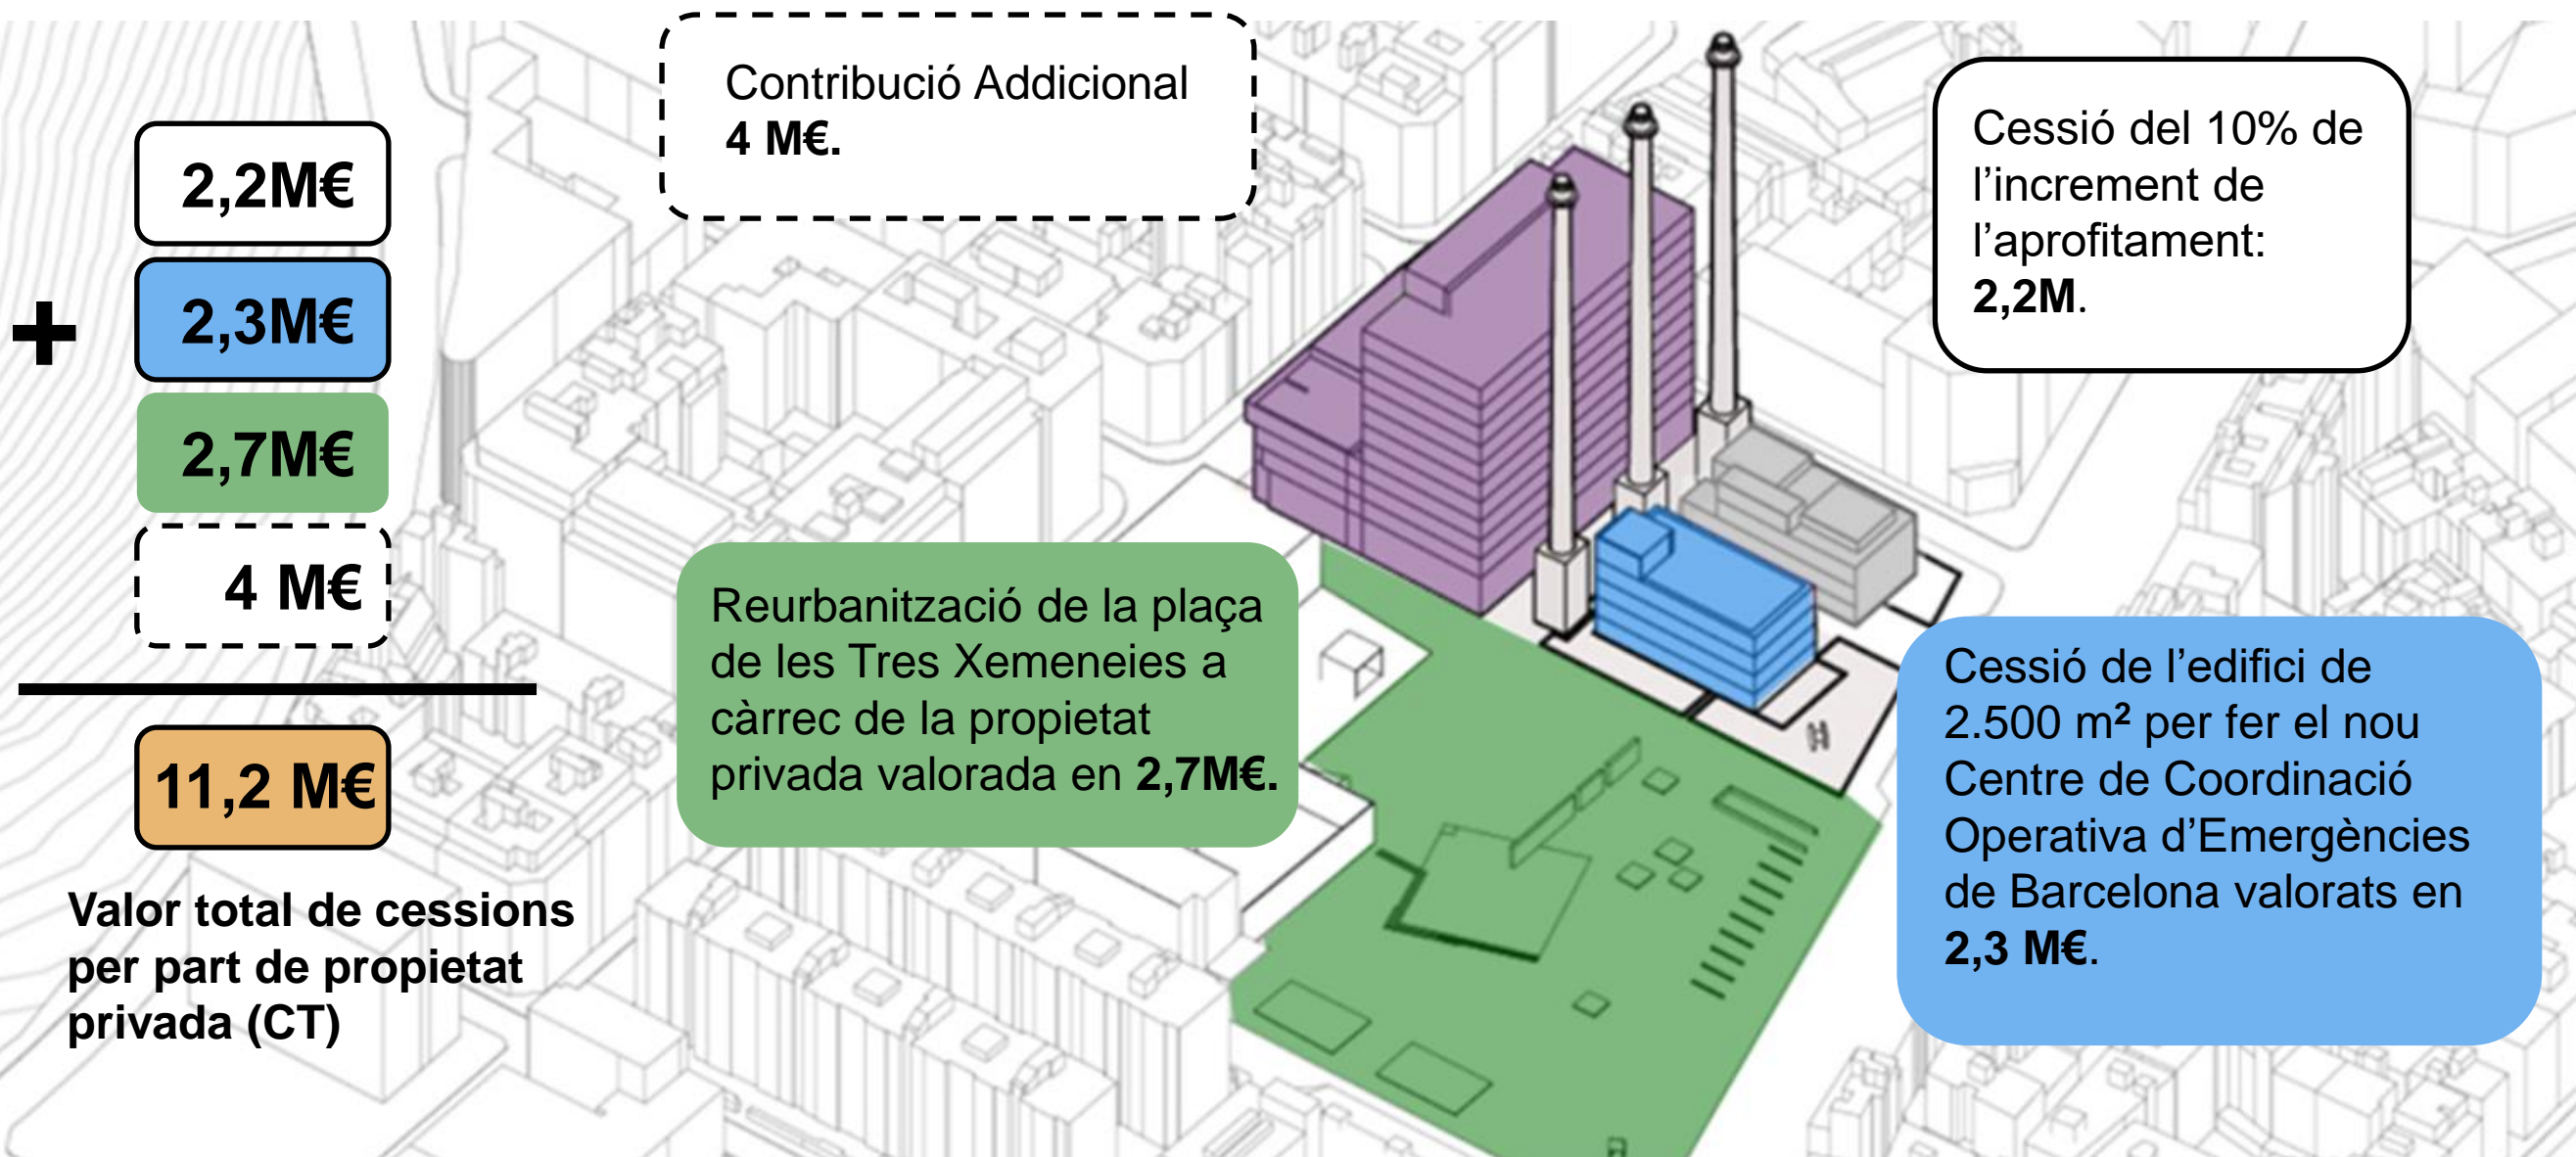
2,2M€

+

2,3M€

2,7M€

4 M€

11,2 M€

Valor total de cessions per part de propietat privada (CT)

Contribució Addicional **4 M€.**

Cessió del 10% de l’increment de l’aprofitament: **2,2M**.

Reurbanització de la plaça de les Tres Xemeneies a càrrec de la propietat privada valorada en **2,7M€.**

Cessió de l’edifici de 2.500 m² per fer el nou Centre de Coordinació Operativa d’Emergències de Barcelona valorats en **2,3 M€**.